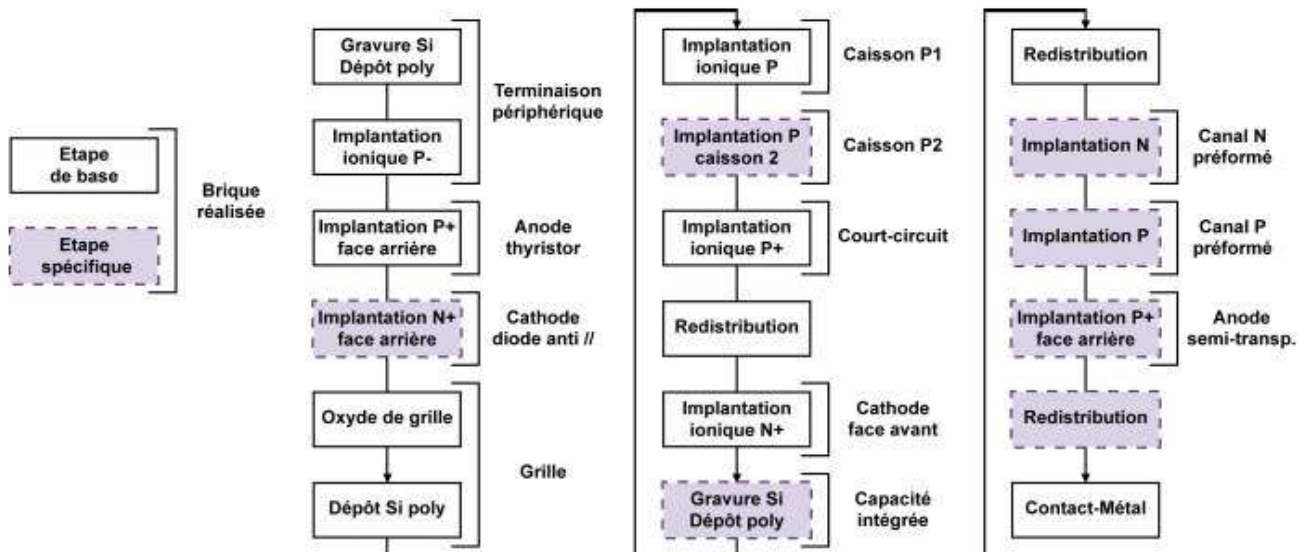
Etape de base

Etape spécifique

Brique réalisée

Gravure Si
Dépôt poly

Terminaison périphérique

Implantation ionique P-

Implantation P+ face arrière

Anode thyristor

Implantation N+ face arrière

Cathode diode anti //

Oxyde de grille

Grille

Dépôt Si poly

Implantation ionique P

Caisson P1

Implantation P caisson 2

Caisson P2

Implantation ionique P+

Court-circuit

Redistribution

Implantation ionique N+

Cathode face avant

Gravure Si
Dépôt poly

Capacité intégrée

Redistribution

Implantation N

Canal N préformé

Implantation P

Canal P préformé

Implantation P+ face arrière

Anode semi-transp.

Redistribution

Contact-Métal